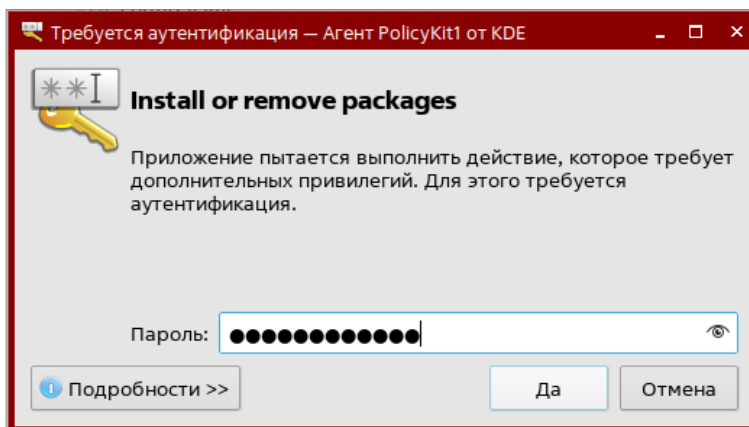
Требуется аутентификация — Агент PolicyKit1 от KDE

**I

Install or remove packages

Приложение пытается выполнить действие, которое требует дополнительных привилегий. Для этого требуется аутентификация.

Пароль: ●●●●●●●●●●●●●

Подробности >>

Да

Отмена